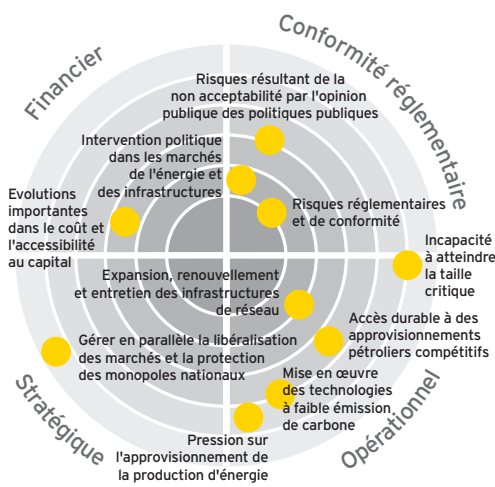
Financier

Conformité réglementaire

Stratégique

Opérationnel

Risques résultant de la non acceptabilité par l'opinion publique des politiques publiques

Intervention politique dans les marchés de l'énergie et des infrastructures

Evolutions importantes dans le coût et l'accessibilité au capital

Risques réglementaires et de conformité

Incapacité à atteindre la taille critique

Expansion, renouvellement et entretien des infrastructures de réseau

Accès durable à des approvisionnements pétroliers compétitifs

Gérer en parallèle la libéralisation des marchés et la protection des monopoles nationaux

Mise en œuvre des technologies à faible émission de carbone

Pression sur l'approvisionnement de la production d'énergie